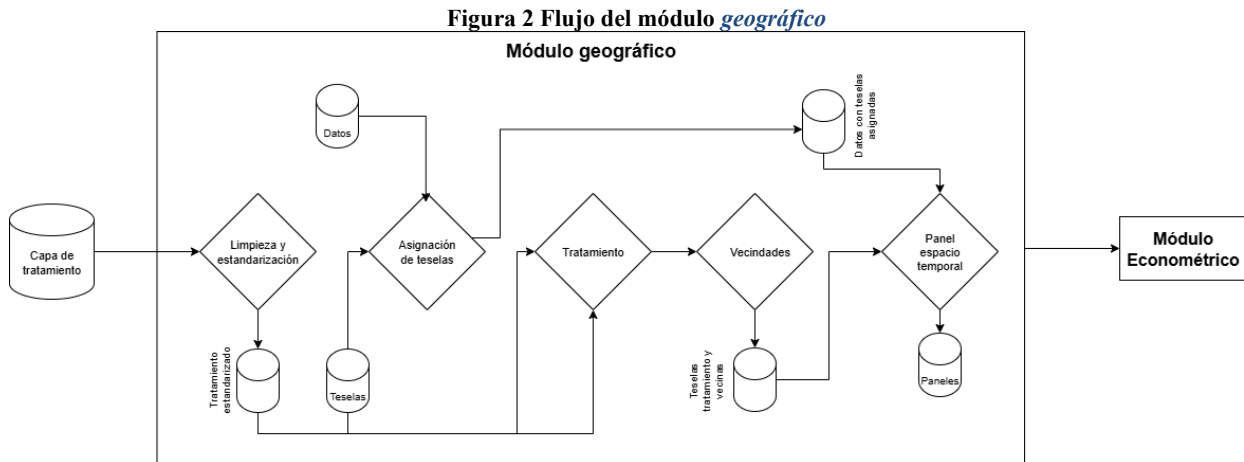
Figura 2 Flujo del módulo *geográfico*

Módulo geográfico

Datos

Datos con teselas asignadas

Capa de tratamiento

Limpieza y estandarización

Asignación de teselas

Tratamiento

Vecindades

Panel espacio temporal

Módulo Econométrico

Tratamiento estandarizado

Teselas

Teselas tratamiento y vecinas

Paneles